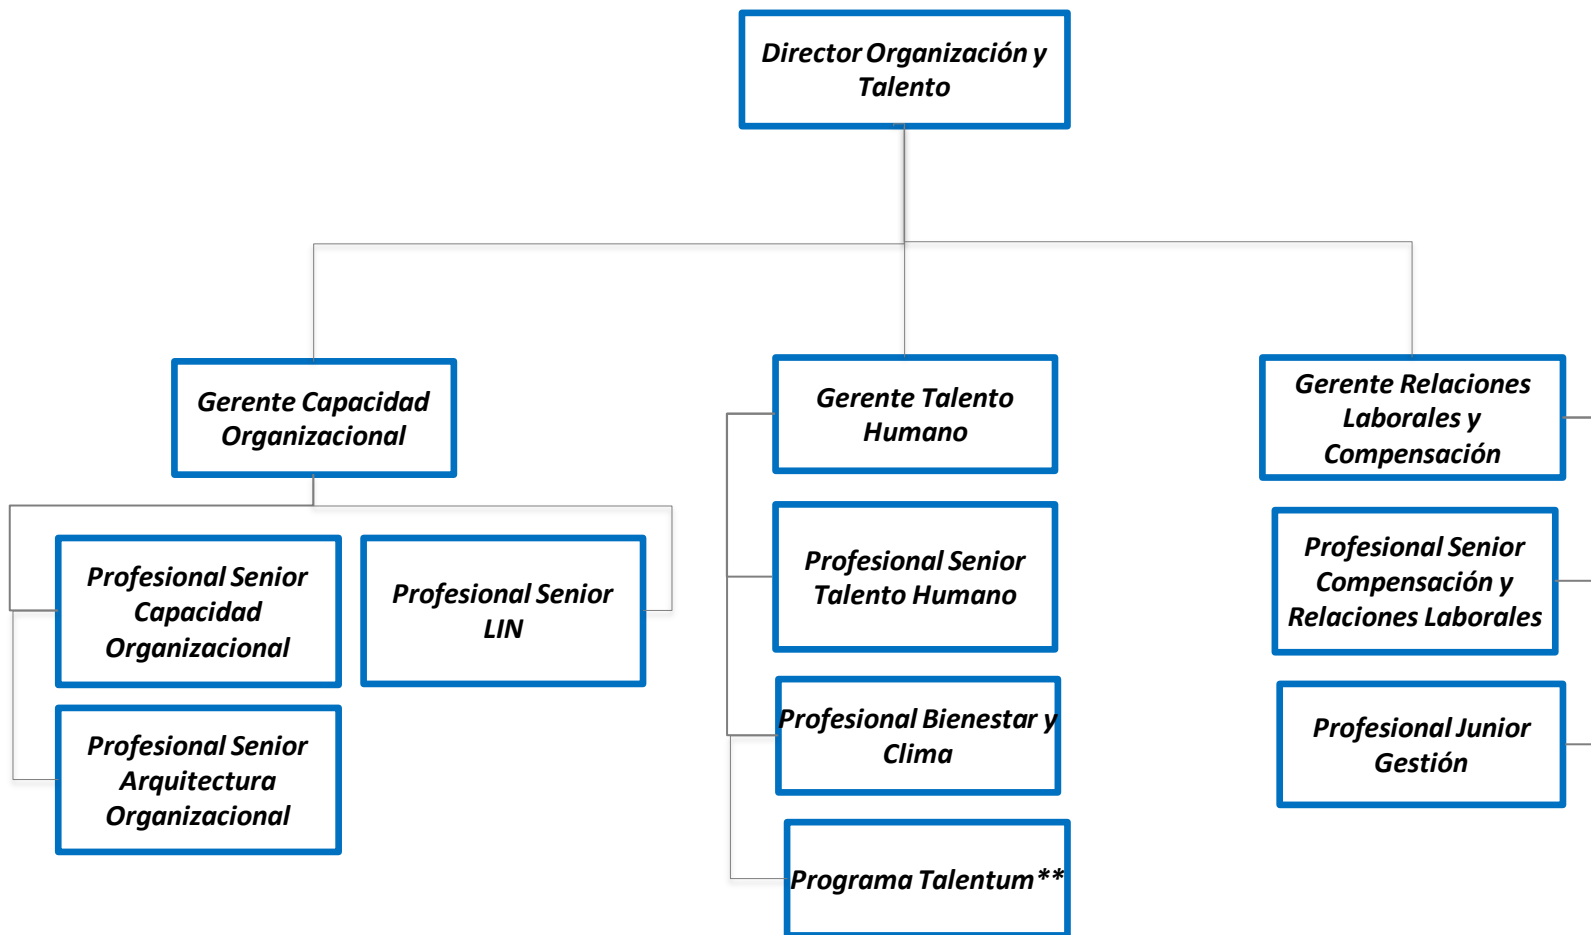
Director Organización y Talento

Gerente Capacidad Organizacional

Gerente Talento Humano

Gerente Relaciones Laborales y Compensación

Profesional Senior Capacidad Organizacional

Profesional Senior LIN

Profesional Senior Arquitectura Organizacional

Profesional Senior Talento Humano

Profesional Bienestar y Clima

Programa Talentum**

Profesional Senior Compensación y Relaciones Laborales

Profesional Junior Gestión